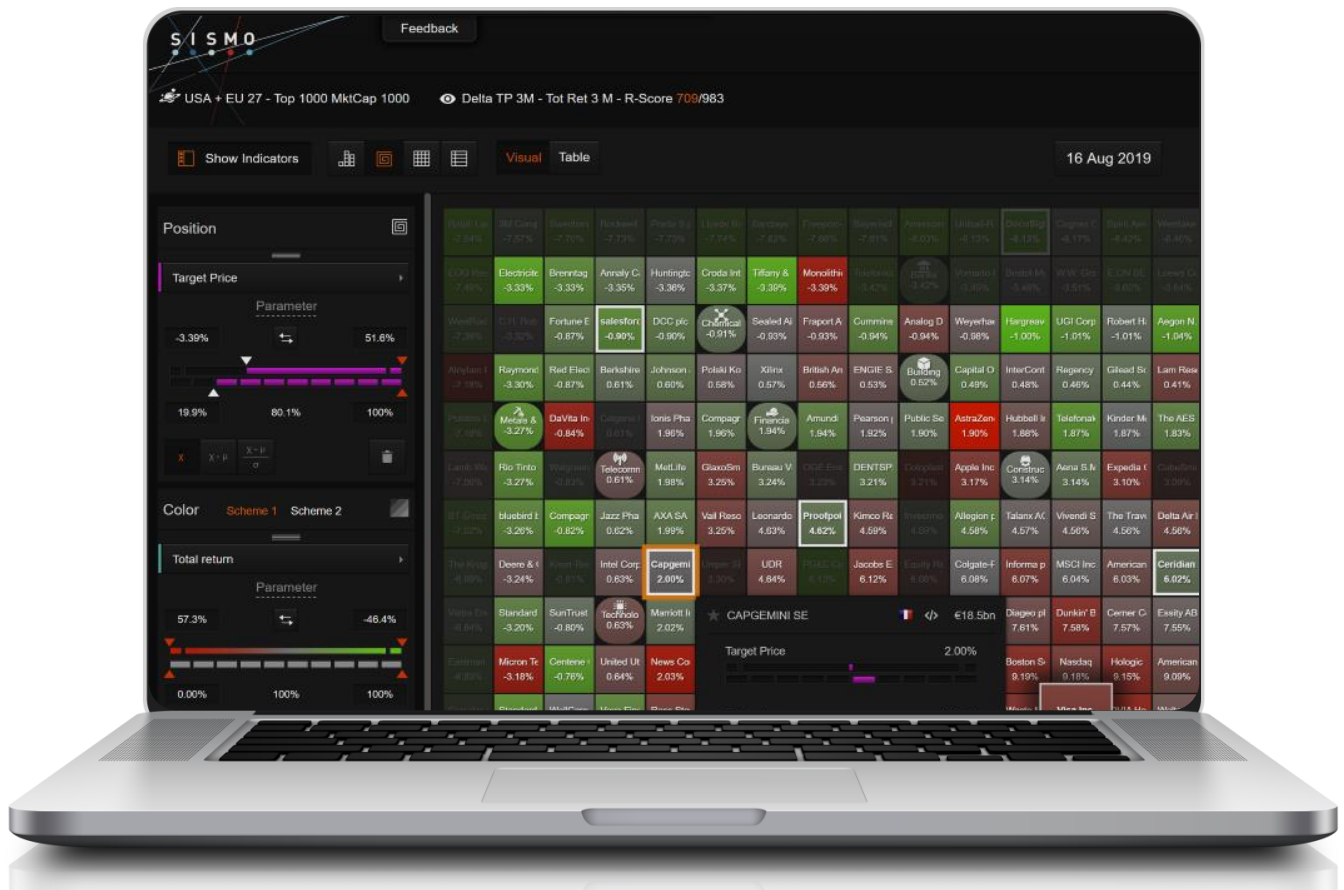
SISMO

Feedback

USA + EU 27 - Top 1000 MktCap 1000

Delta TP 3M - Tot Ret 3 M - R-Score 709/983

Show Indicators

Visual Table

16 Aug 2019

Position

Target Price

Parameter

-3.39% 51.6%

19.9% 80.1% 100%

X

Color Scheme 1 Scheme 2

Total return

Parameter

57.3% -46.4%

0.00% 100% 100%

| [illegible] | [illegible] | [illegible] | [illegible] | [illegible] | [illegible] | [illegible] | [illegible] | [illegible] | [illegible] | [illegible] | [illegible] | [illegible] | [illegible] |
|---|---|---|---|---|---|---|---|---|---|---|---|---|---|
| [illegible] | Electricite -3.33% | Brenntag -3.33% | Annaly C -3.35% | Huntingto -3.36% | Croda Int -3.37% | Tiffany & -3.39% | Monolithic -3.39% | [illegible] | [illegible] | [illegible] | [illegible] | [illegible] | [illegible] |
| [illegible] | Fortune E -0.87% | salesforc -0.90% | DCC plc -0.90% | Chemical -0.91% | Sealed Ai -0.93% | Fraport A -0.93% | Cummins -0.94% | Analog D -0.94% | Weyerhae -0.98% | Hargreav -1.00% | UGI Corp -1.01% | Robert H -1.01% | Aegon N -1.04% |
| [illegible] | Raymond -3.30% | Red Elec -0.87% | Berkshire 0.61% | Johnson 0.60% | Polski Ko 0.58% | Xilinx 0.57% | British Am 0.56% | ENGIE S 0.53% | Building 0.52% | Capital O 0.49% | InterCont 0.48% | Regency 0.46% | Gilead Sc 0.44% | Lam Rese 0.41% |
| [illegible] | Metals & -3.27% | DaVita In -0.84% | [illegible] | Ionis Pha 1.96% | Compagn 1.96% | Financia 1.94% | Amundi 1.94% | Pearson 1.92% | Public Se 1.90% | AstraZen 1.90% | Hubbell Ir 1.88% | Telefonak 1.87% | Kinder M 1.87% | The AES 1.83% |
| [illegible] | Rio Tinto -3.27% | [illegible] | Telecomm 0.61% | MetLife 1.98% | GlaxoSm 3.25% | Bureau V 3.24% | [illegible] | DENTSP 3.21% | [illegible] | Apple Inc 3.17% | Construc 3.14% | Aena S.M 3.14% | Expedia 3.10% | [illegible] |
| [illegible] | bluebird -3.26% | Compagn -0.82% | Jazz Pha 0.62% | AXA SA 1.99% | Vail Reso 3.25% | Leonardo 4.63% | Proofpoi 4.62% | Kimco Re 4.59% | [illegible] | Allegion 4.58% | Talanx AG 4.57% | Vivendi S 4.56% | The Trave 4.56% | Delta Air 4.56% |
| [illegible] | Deere & -3.24% | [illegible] | Intel Corp 0.63% | Capgemi 2.00% | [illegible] | UDR 4.64% | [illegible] | Jacobs E 6.12% | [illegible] | Colgate-P 6.08% | Informa p 6.07% | MSCI Inc 6.04% | American 6.03% | Ceridian 6.02% |
| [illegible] | Standard -3.20% | SunTrust -0.80% | Technolo 0.63% | Marriott I 2.02% | | | | | | Diageo pl 7.61% | Dunkin' B 7.58% | Cerner C 7.57% | Essity AB 7.55% |
| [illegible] | Micron Te -3.18% | Centene -0.76% | United Ut 0.64% | News Co 2.03% | | | | | | Boston S 9.19% | Nasdaq 9.18% | Hologic 9.15% | American 9.09% |

CAPGEMINI SE €18.5bn

Target Price 2.00%